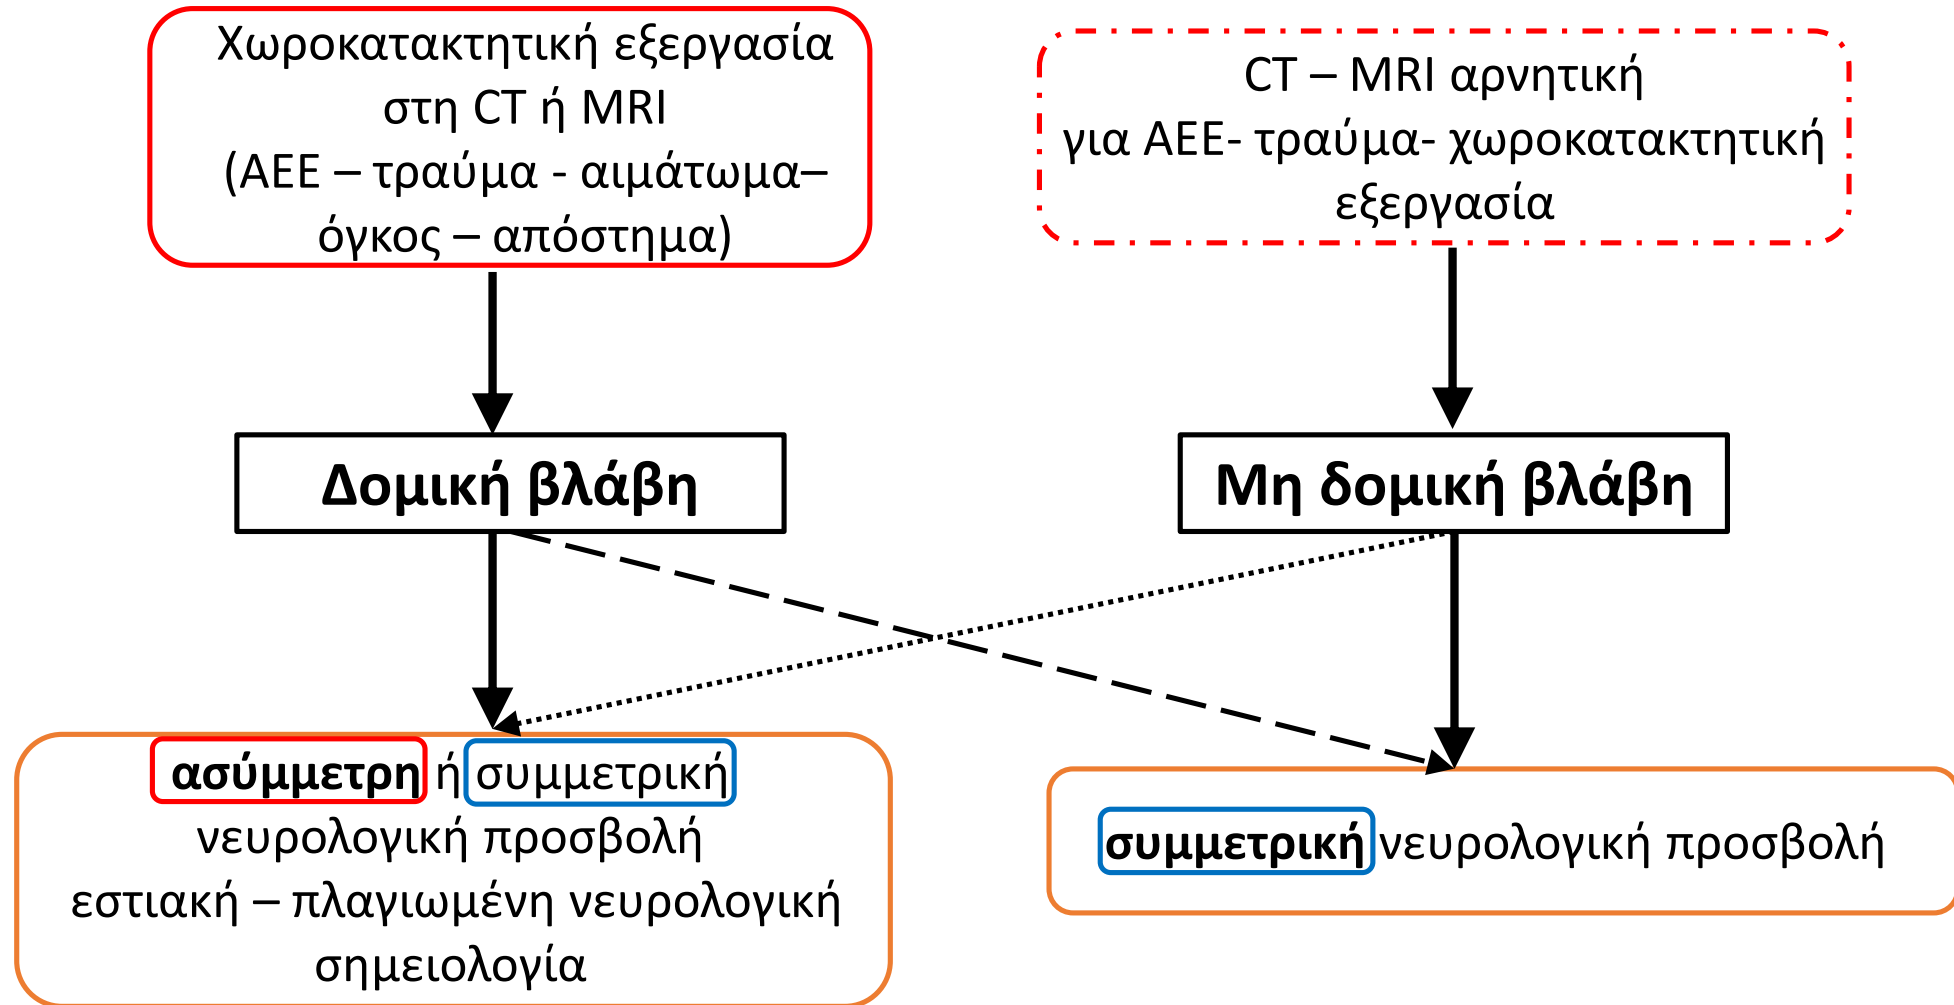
Χωροκατακτητική εξεργασία στη CT ή MRI (ΑΕΕ – τραύμα - αιμάτωμα– όγκος – απόστημα)

CT – MRI αρνητική για ΑΕΕ- τραύμα- χωροκατακτητική εξεργασία

Δομική βλάβη

Μη δομική βλάβη

ασύμμετρη ή συμμετρική νευρολογική προσβολή
εστιακή – πλαγιωμένη νευρολογική σημειολογία

συμμετρική νευρολογική προσβολή